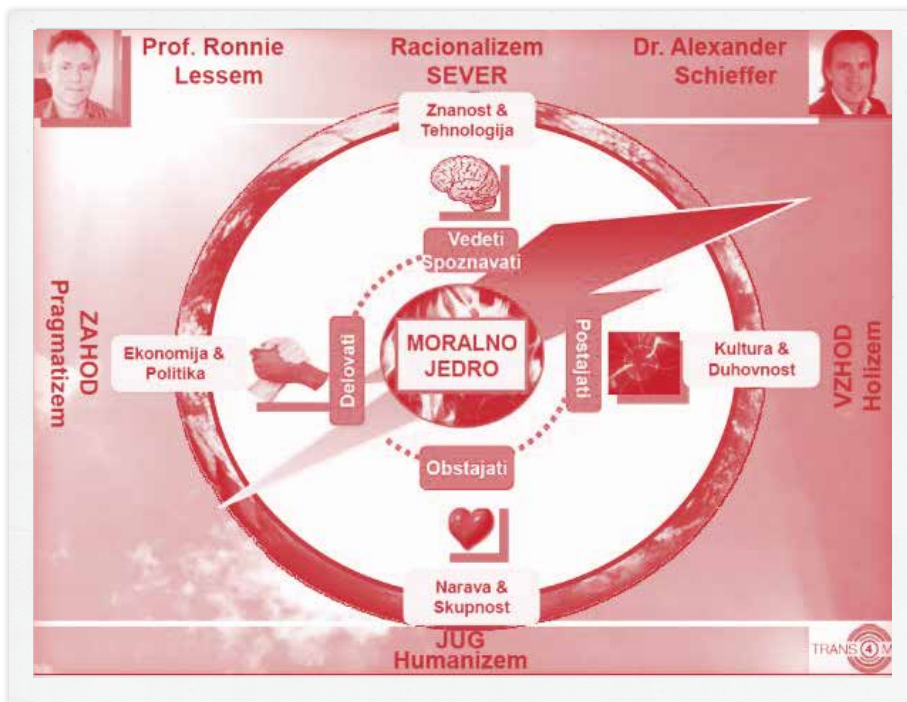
Prof. Ronnie Lessem

Racionalizem SEVER

Dr. Alexander Schieffer

Znanost & Tehnologija

Vedeti Spoznavati

ZAHOD Pragmatizem

Ekonomija & Politika

Delovati

MORALNO JEDRO

Postajati

Kultura & Duhovnost

VZHOD Holizem

Obstajati

Narava & Skupnost

JUG Humanizem

TRANS 4 M